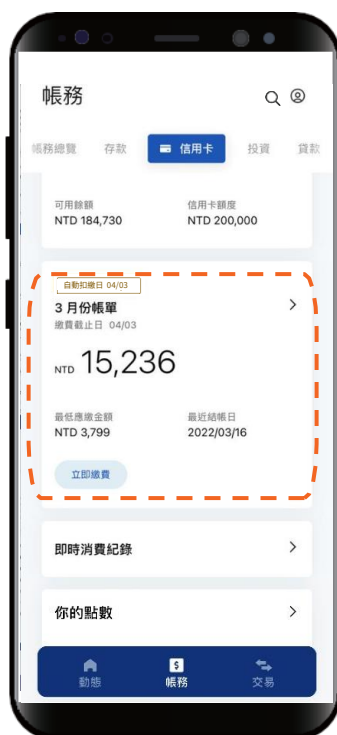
帳務

帳務總覽 存款 信用卡 投資 貸款

可用餘額
NTD 184,730

信用卡額度
NTD 200,000

自動扣繳日 04/03

3 月份帳單
繳費截止日 04/03

NTD 15,236

最低應繳金額
NTD 3,799

最近結帳日
2022/03/16

立即繳費

即時消費紀錄

你的點數

動態 帳務 交易